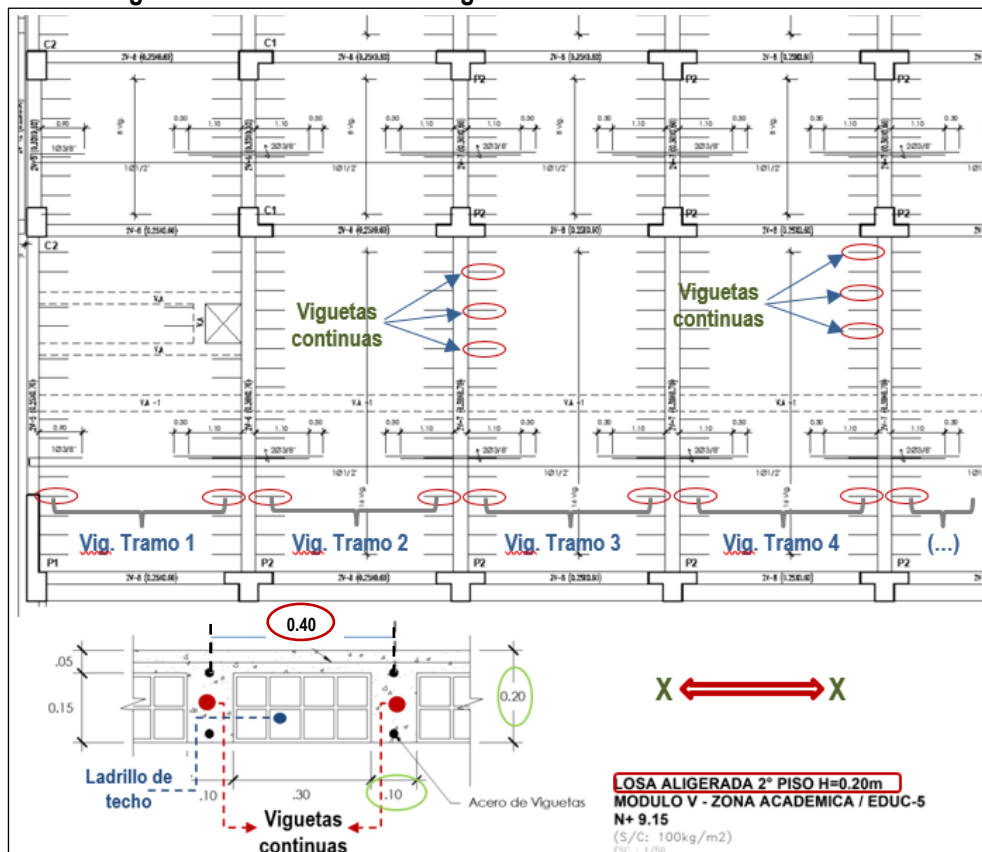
C2

C1

P2

P2

P2

C1

P2

P2

P2

C2

Viguetas continuas

Viguetas continuas

Vig. Tramo 1

Vig. Tramo 2

Vig. Tramo 3

Vig. Tramo 4

(…)

P1

P2

P2

P2

P2

0.40

.05

0.15

0.20

Ladrillo de techo

.10

.30

.10

Acero de Viguetas

Viguetas continuas

X

X

LOSA ALIGERADA 2° PISO H=0.20m
MODULO V - ZONA ACADEMICA / EDUC-5
N+ 9.15
(S/C: 100kg/m2)